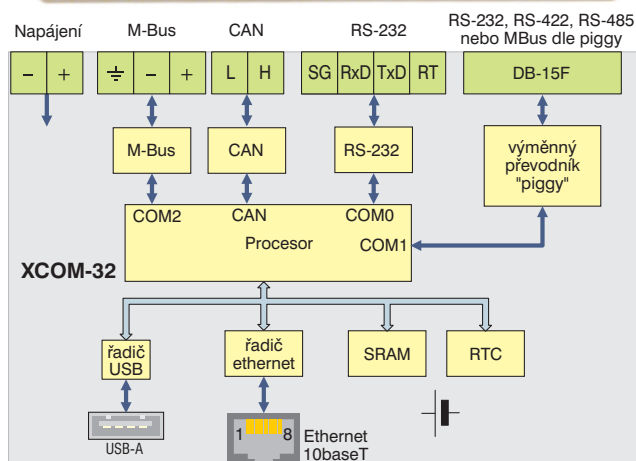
Napájení
M-Bus
CAN
RS-232
RS-232, RS-422, RS-485 nebo MBus dle piggy

–
+
⏚
–
+
L
H
SG
RxD
TxD
RT
DB-15F

M-Bus
CAN
RS-232
výměnný převodník "piggy"

COM2
CAN
COM0
Procesor
COM1

XCOM-32

řadič USB
řadič ethernet
SRAM
RTC

USB-A
1
8
Ethernet 10baseT